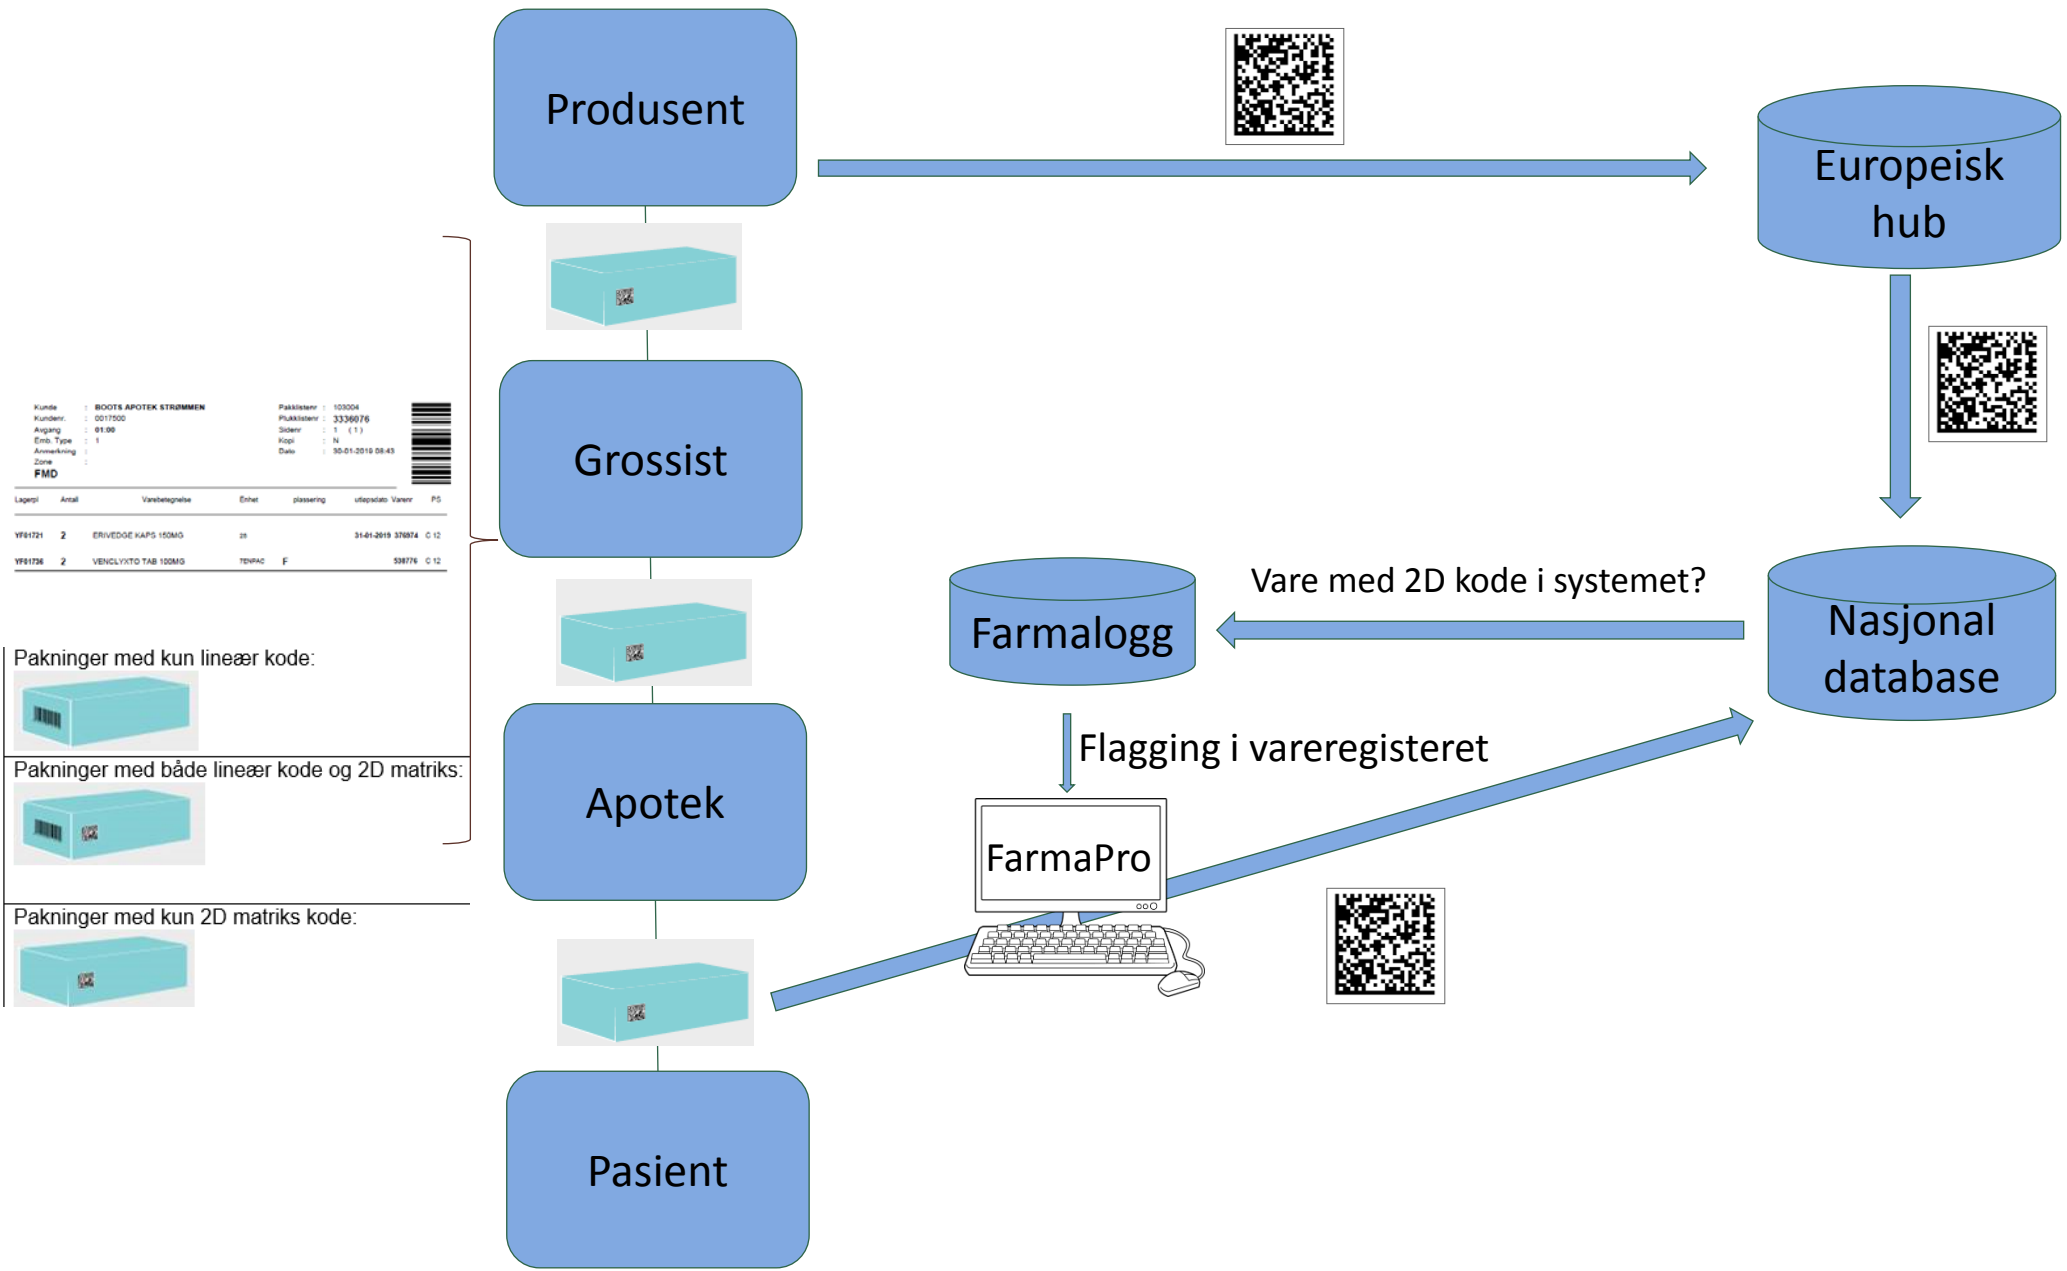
Produsent

Europeisk hub

Kunde : BOOTS APOTEK STRØMMEN
Kundenr. : 0017500
Avgang : 01:00
Emb. Type : 1
Anmerkning :
Zone :
FMD

Pakklistenr : 103004
Plukklistenr : 3336076
Sidenr : 1 (1)
Kopi : N
Dato : 30-01-2019 08:43

| Lagerpl | Antall | Varebetegnelse | Enhet | plassering | utløpsdato | Varenr | PS |
|---|---|---|---|---|---|---|---|
| YF01721 | 2 | ERIVEDGE KAPS 150MG | 28 | | 31-01-2019 | 376074 | C 12 |
| YF01736 | 2 | VENCLYXTO TAB 100MG | TENPAC | F | | 539776 | C 12 |

Grossist

Vare med 2D kode i systemet?

Farmalogg

Nasjonal database

Pakninger med kun lineær kode:

Pakninger med både lineær kode og 2D matriks:

Apotek

Flagging i vareregisteret

FarmaPro

Pakninger med kun 2D matriks kode:

Pasient